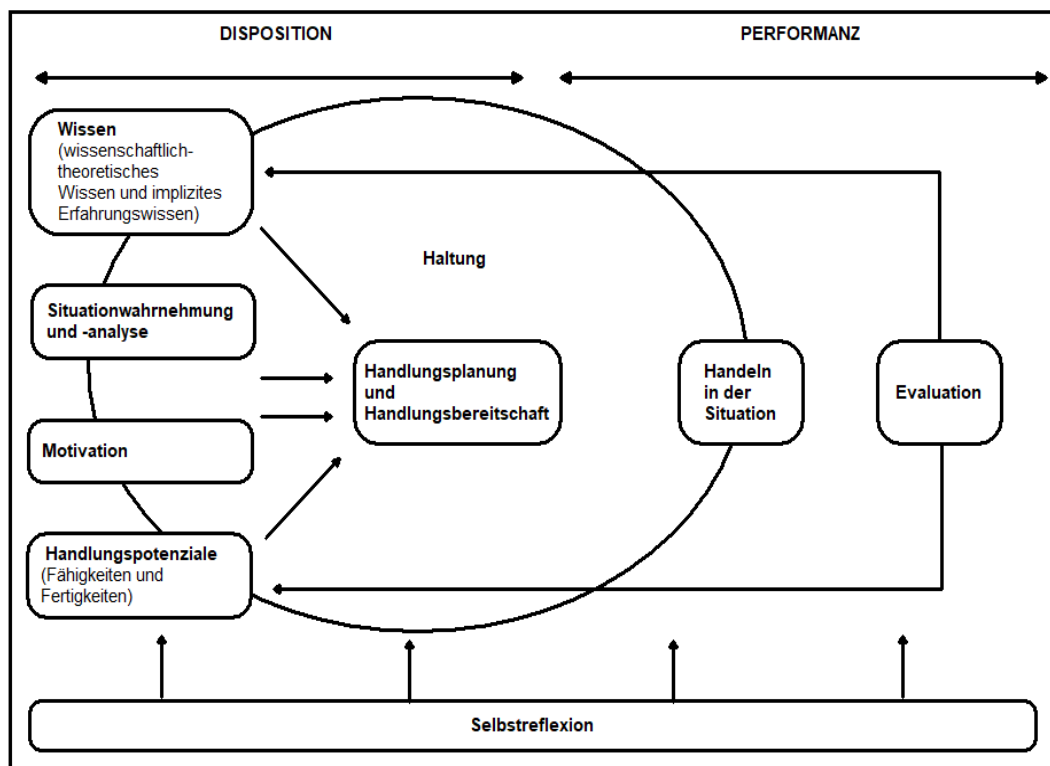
DISPOSITION

PERFORMANZ

Wissen
(wissenschaftlich-theoretisches Wissen und implizites Erfahrungswissen)

Haltung

Situationwahrnehmung und -analyse

Handlungsplanung und Handlungsbereitschaft

Handeln in der Situation

Evaluation

Motivation

Handlungspotenziale
(Fähigkeiten und Fertigkeiten)

Selbstreflexion